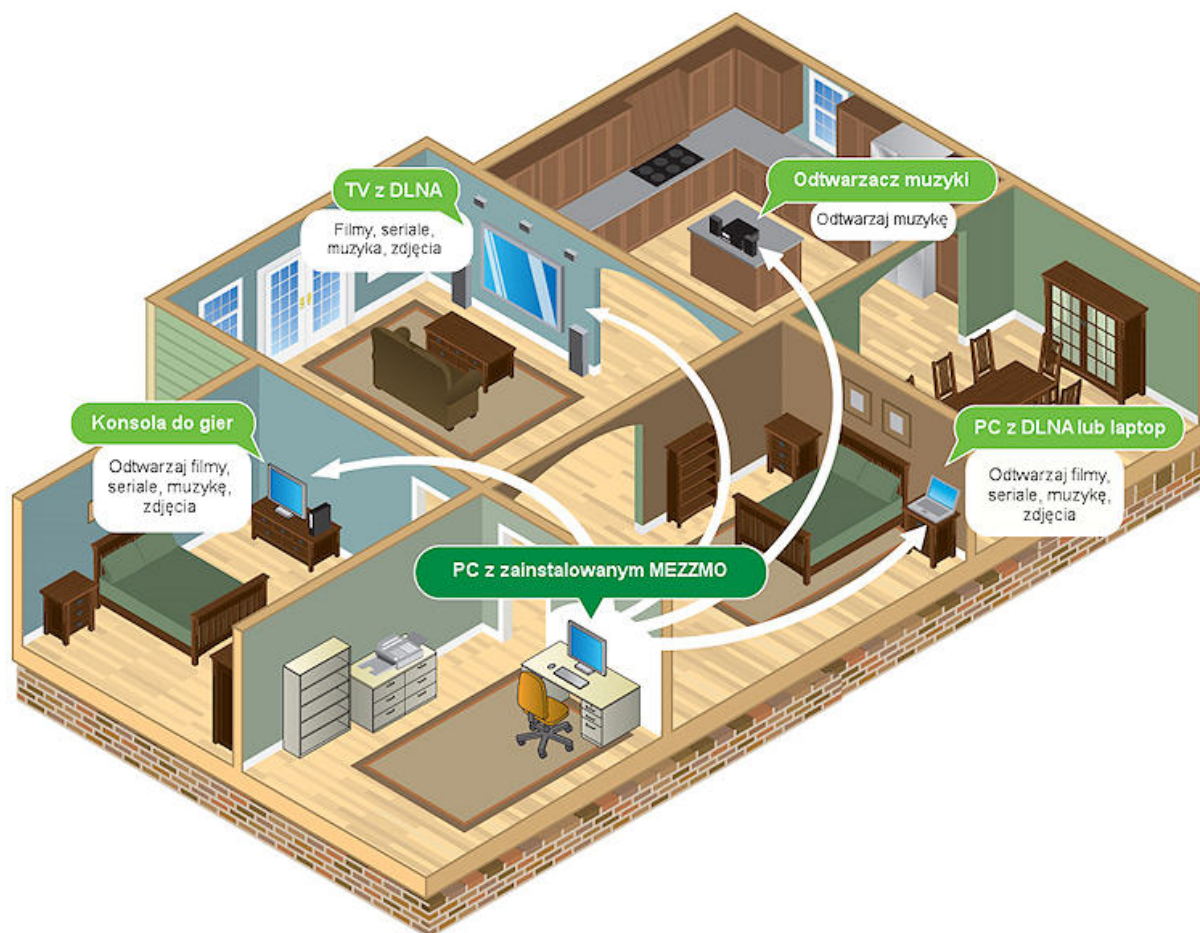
TV z DLNA

Filmy, seriale, muzyka, zdjęcia

Odtwarzacz muzyki

Odtwarzaj muzykę

Konsola do gier

Odtwarzaj filmy, seriale, muzykę, zdjęcia

PC z DLNA lub laptop

Odtwarzaj filmy, seriale, muzykę, zdjęcia

PC z zainstalowanym MEZZMO